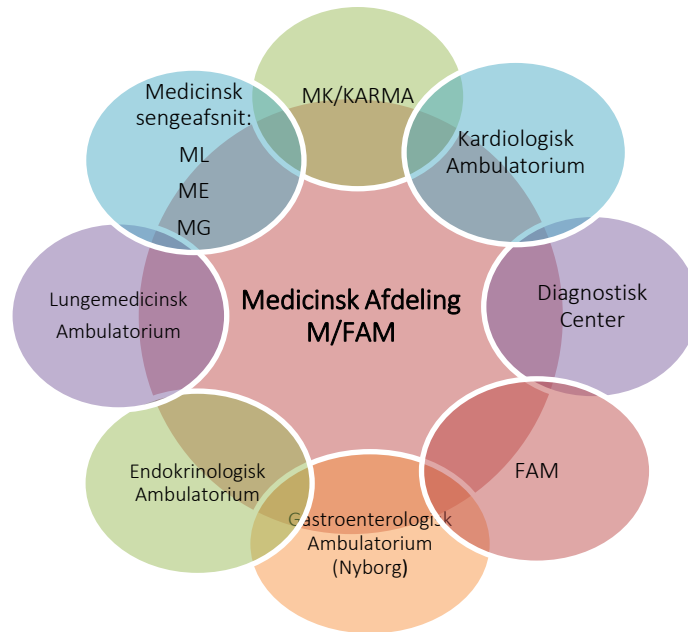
MK/KARMA

Kardiologisk Ambulatorium

Diagnostisk Center

FAM

Gastroenterologisk Ambulatorium (Nyborg)

Endokrinologisk Ambulatorium

Lungemedicinsk Ambulatorium

Medicinsk sengeafsnit:
ML
ME
MG

Medicinsk Afdeling M/FAM